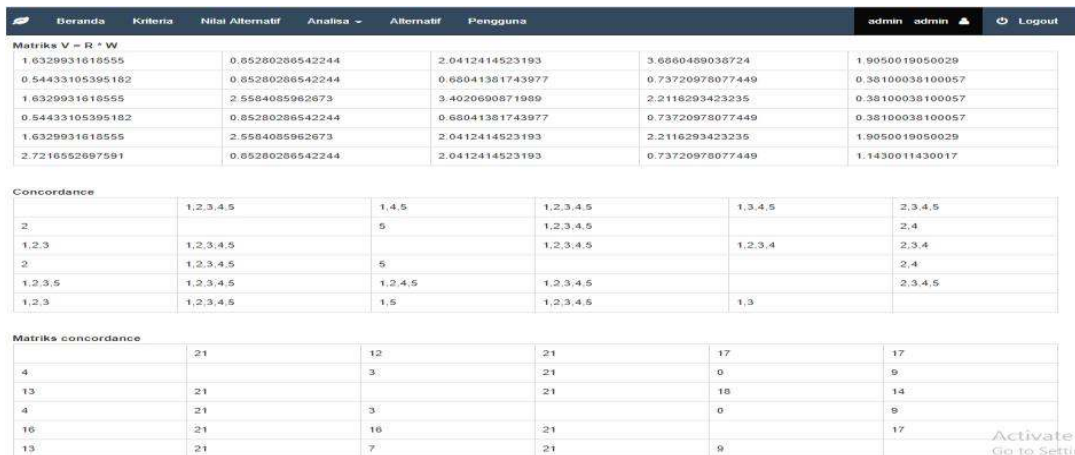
Beranda Kriteria Nilai Alternatif Analisa Alternatif Pengguna admin admin Logout

Matriks V = R * W

| | | | | |
|---|---|---|---|---|
| 1.6329931618555 | 0.85280286542244 | 2.0412414523193 | 3.6860489038724 | 1.9050019050029 |
| 0.54433105395182 | 0.85280286542244 | 0.68041381743977 | 0.73720978077449 | 0.38100038100057 |
| 1.6329931618555 | 2.5584085962673 | 3.4020690871989 | 2.2116293423235 | 0.38100038100057 |
| 0.54433105395182 | 0.85280286542244 | 0.68041381743977 | 0.73720978077449 | 0.38100038100057 |
| 1.6329931618555 | 2.5584085962673 | 2.0412414523193 | 2.2116293423235 | 1.9050019050029 |
| 2.7216552697591 | 0.85280286542244 | 2.0412414523193 | 0.73720978077449 | 1.1430011430017 |

Concordance

| | | | | | |
|---|---|---|---|---|---|
| | 1,2,3,4,5 | 1,4,5 | 1,2,3,4,5 | 1,3,4,5 | 2,3,4,5 |
| 2 | | 5 | 1,2,3,4,5 | | 2,4 |
| 1,2,3 | 1,2,3,4,5 | | 1,2,3,4,5 | 1,2,3,4 | 2,3,4 |
| 2 | 1,2,3,4,5 | 5 | | | 2,4 |
| 1,2,3,5 | 1,2,3,4,5 | 1,2,4,5 | 1,2,3,4,5 | | 2,3,4,5 |
| 1,2,3 | 1,2,3,4,5 | 1,5 | 1,2,3,4,5 | 1,3 | |

Matriks concordance

| | | | | | |
|---|---|---|---|---|---|
| | 21 | 12 | 21 | 17 | 17 |
| 4 | | 3 | 21 | 0 | 9 |
| 13 | 21 | | 21 | 18 | 14 |
| 4 | 21 | 3 | | 0 | 9 |
| 16 | 21 | 16 | 21 | | 17 |
| 13 | 21 | 7 | 21 | 9 | |

Activate
Go to Setti